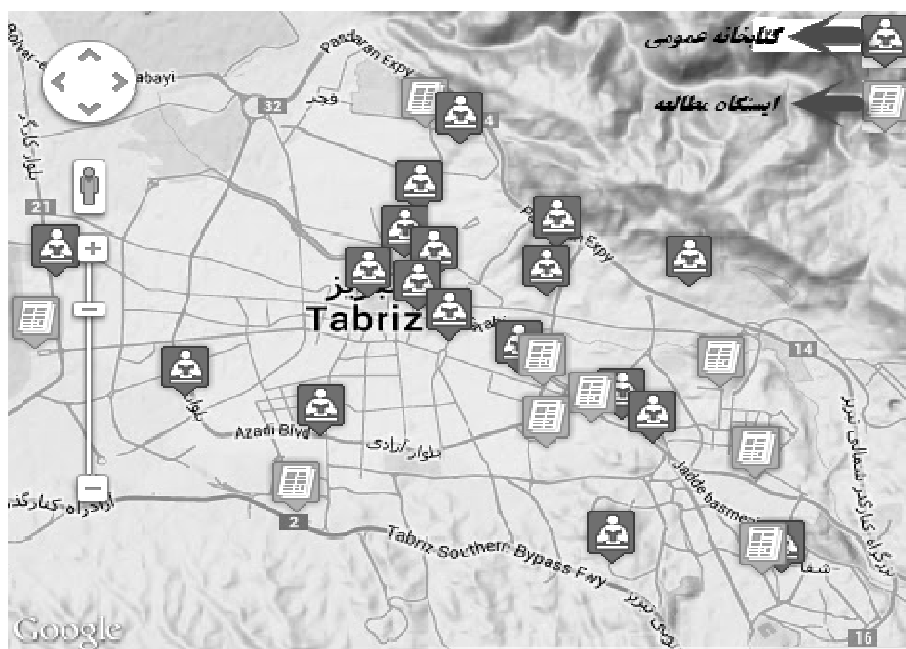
کتابخانه عمومی
ایستگاه مطالعه
Pasdaran Expy
abayi
32
فجر
4
21
بلوار کارگر
تبریز
Tabriz
Expy
14
Azadi Blvd
بلوار آزادی
بلوار
بزرگراه کنارگذر
2
Tabriz Southern Bypass Fwy
Jadde basmenj
بزرگراه کنارگذر شمالی تبریز
16
Google